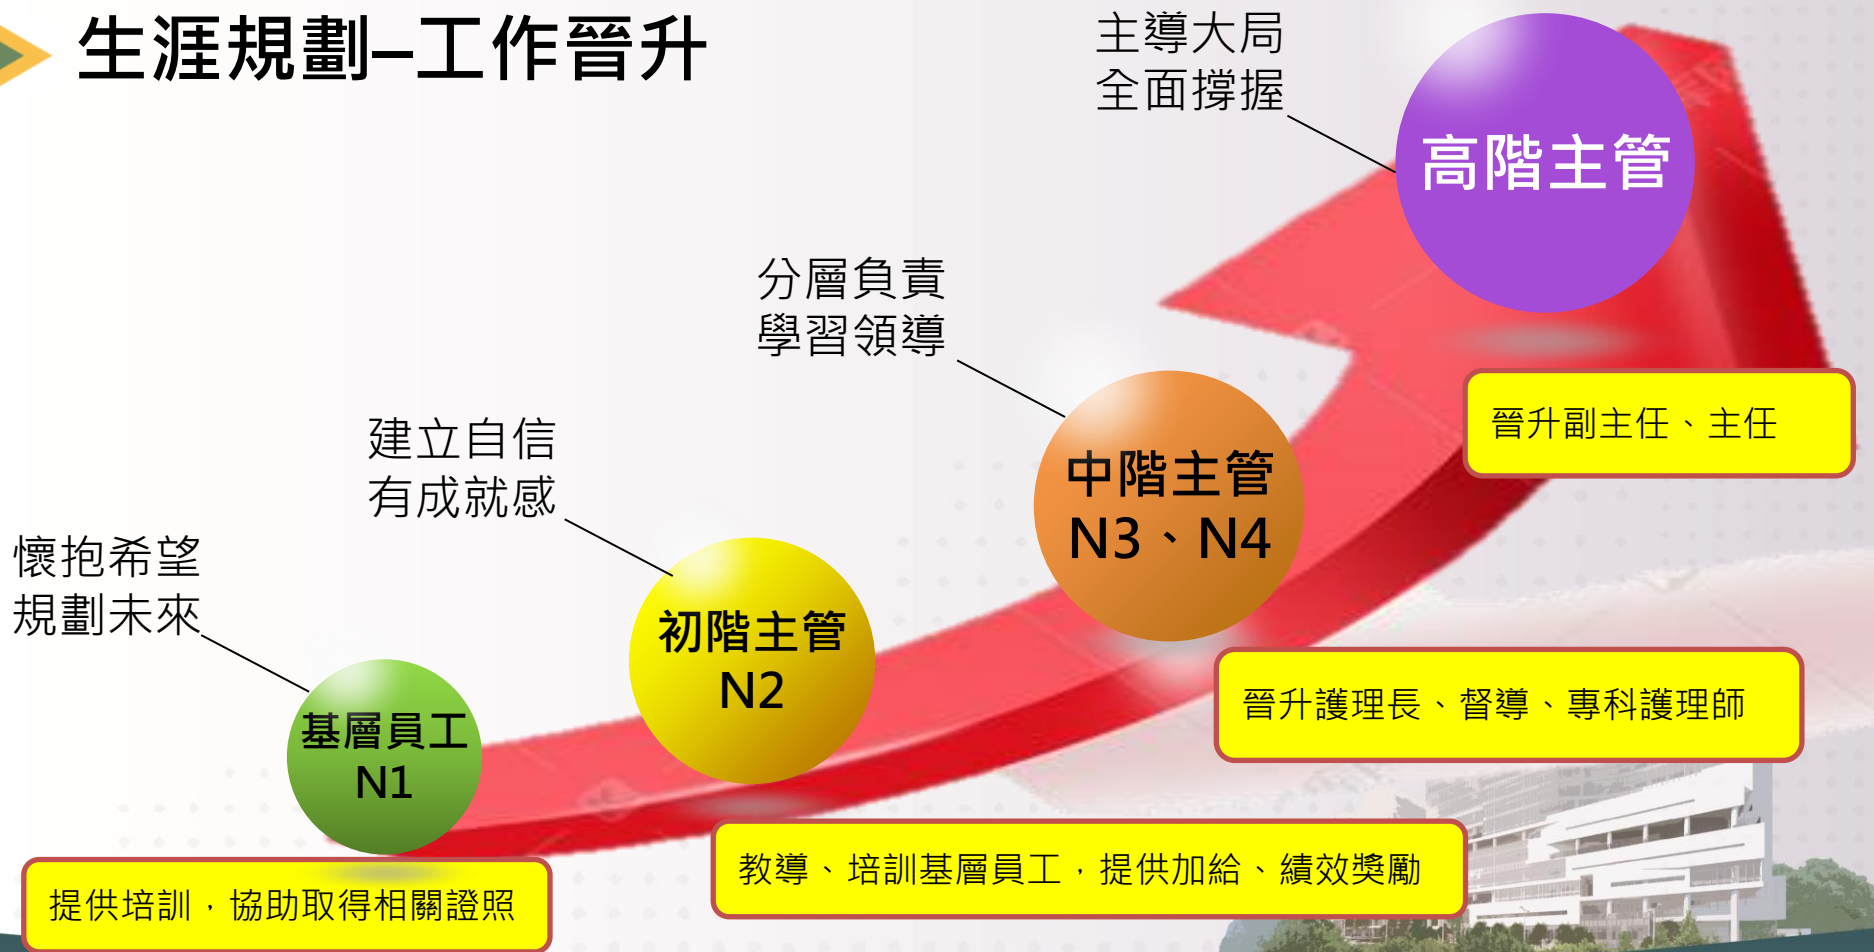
生涯規劃–工作晉升

主導大局
全面撐握

高階主管

分層負責
學習領導

建立自信
有成就感

中階主管
N3、N4

晉升副主任、主任

懷抱希望
規劃未來

初階主管
N2

基層員工
N1

晉升護理長、督導、專科護理師

教導、培訓基層員工，提供加給、績效獎勵

提供培訓，協助取得相關證照